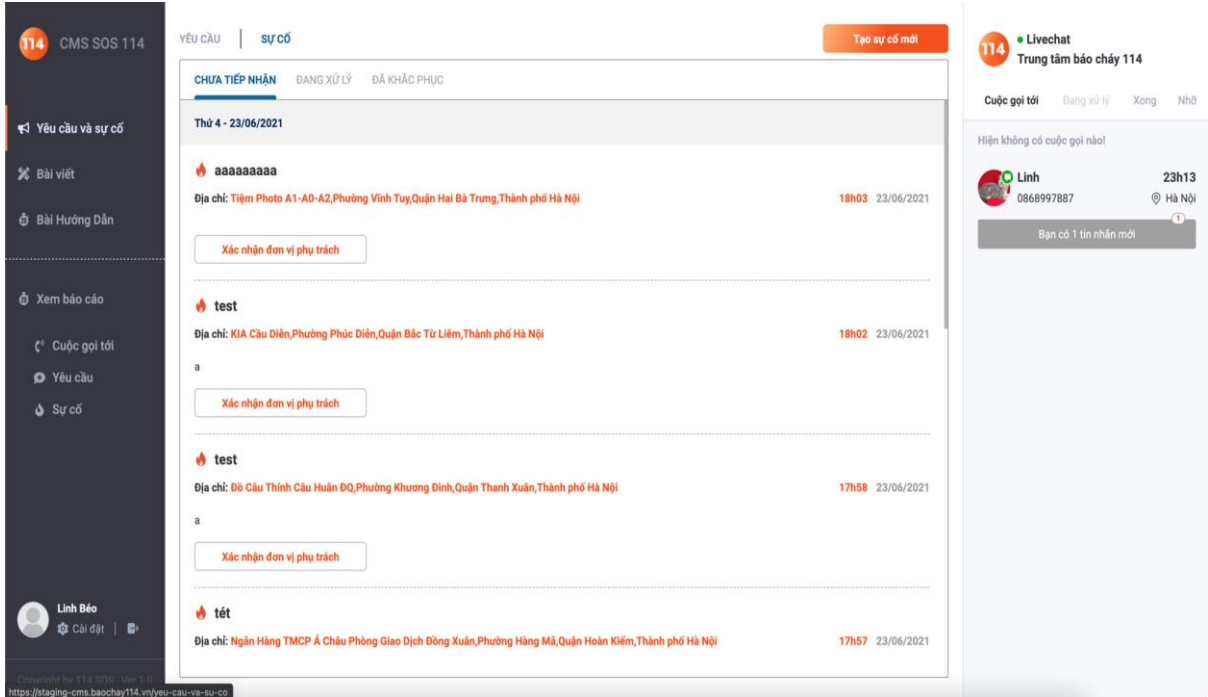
114 CMS SOS 114

Yêu cầu và sự cố
Bài viết
Bài Hướng Dẫn

Xem báo cáo
Cuộc gọi tới
Yêu cầu
Sự cố

Linh Béo
Cài đặt |

Copyright by 114 SOS . Ver 1.0
https://staging-cms.baochay114.vn/yeu-cau-va-su-co

YÊU CẦU | SỰ CỐ
Tạo sự cố mới

CHƯA TIẾP NHẬN ĐANG XỬ LÝ ĐÃ KHẮC PHỤC

Thứ 4 - 23/06/2021

aaaaaaaaa
Địa chỉ: Tiệm Photo A1-A0-A2,Phường Vĩnh Tuy,Quận Hai Bà Trưng,Thành phố Hà Nội 18h03 23/06/2021
Xác nhận đơn vị phụ trách

test
Địa chỉ: KIA Cầu Diễn,Phường Phúc Diễn,Quận Bắc Từ Liêm,Thành phố Hà Nội 18h02 23/06/2021
a
Xác nhận đơn vị phụ trách

test
Địa chỉ: Đồ Câu Thính Câu Huân ĐQ,Phường Khương Đình,Quận Thanh Xuân,Thành phố Hà Nội 17h58 23/06/2021
a
Xác nhận đơn vị phụ trách

tét
Địa chỉ: Ngân Hàng TMCP Á Châu Phòng Giao Dịch Đồng Xuân,Phường Hàng Mã,Quận Hoàn Kiếm,Thành phố Hà Nội 17h57 23/06/2021

114 • Livechat
Trung tâm báo cháy 114

Cuộc gọi tới Đang xử lý Xong Nhỡ

Hiện không có cuộc gọi nào!

Linh 23h13
0868997887 Hà Nội
1
Bạn có 1 tin nhắn mới